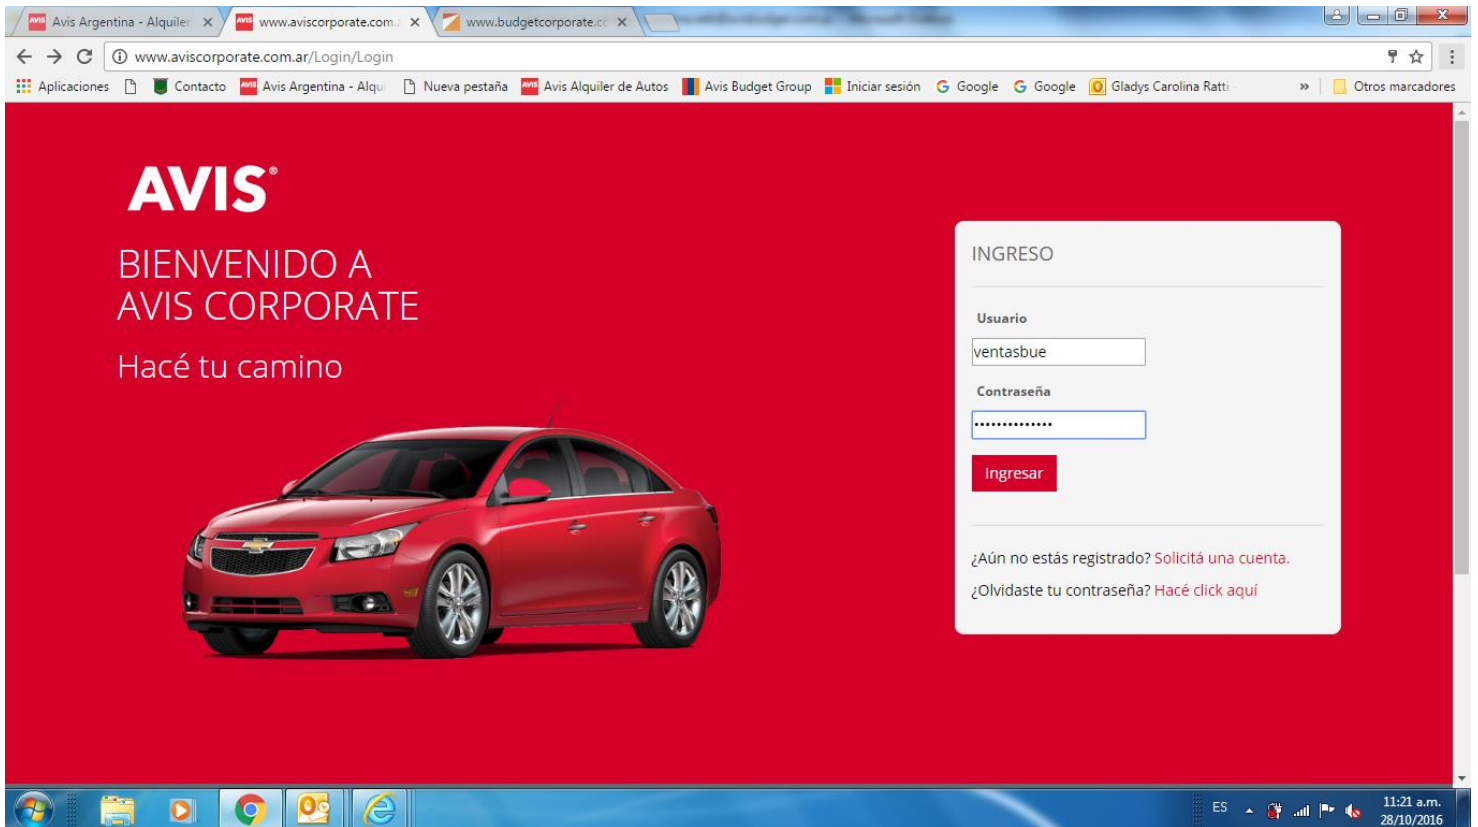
Avis Argentina - Alquiler ×
www.aviscorporate.com. ×
www.budgetcorporate.c ×

www.aviscorporate.com.ar/Login/Login

Aplicaciones
Contacto
Avis Argentina - Alqu
Nueva pestaña
Avis Alquiler de Autos
Avis Budget Group
Iniciar sesión
Google
Google
Gladys Carolina Ratti
»
Otros marcadores

AVIS®

BIENVENIDO A
AVIS CORPORATE

Hacé tu camino

INGRESO

Usuario

ventasbue

Contraseña

••••••••••••••

Ingresar

¿Aún no estás registrado? Solicitá una cuenta.

¿Olvidaste tu contraseña? Hacé click aquí

ES
11:21 a.m.
28/10/2016